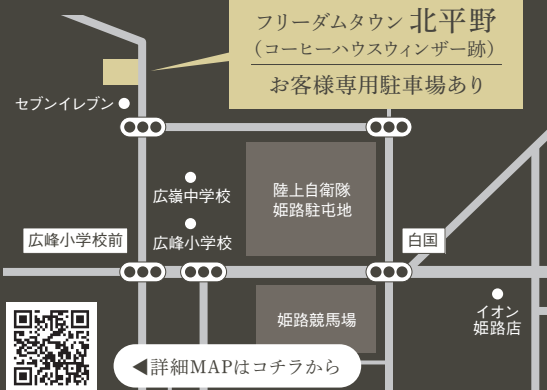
フリーダムタウン 北平野
（コーヒーハウスウィンザー跡）
お客様専用駐車場あり

セブンイレブン

広嶺中学校

広峰小学校

陸上自衛隊
姫路駐屯地

広峰小学校前

白国

姫路競馬場

イオン
姫路店

◀詳細MAPはコチラから